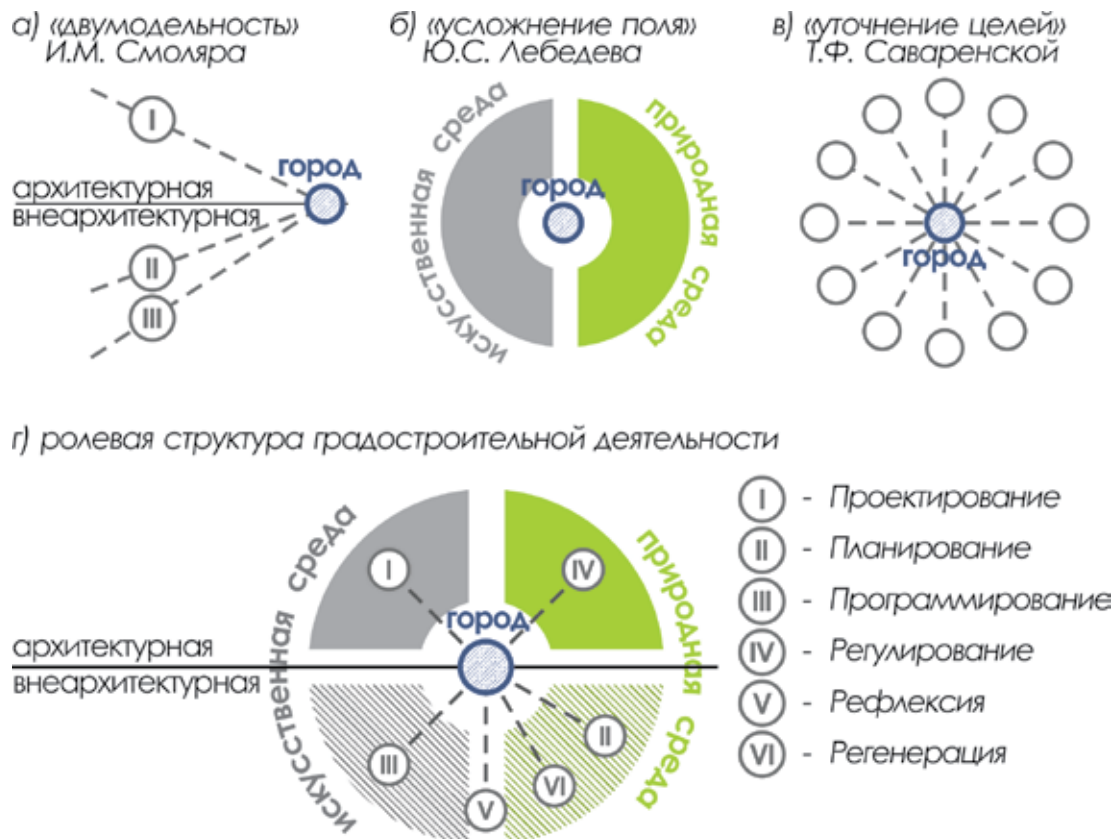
а) «двумодельность» И.М. Смоляра

б) «усложнение поля» Ю.С. Лебедева

в) «уточнение целей» Т.Ф. Саваренской

I

город

архитектурная

внеархитектурная

II

III

искусственная среда

город

природная среда

город

г) ролевая структура градостроительной деятельности

искусственная среда

I

город

IV

природная среда

архитектурная

внеархитектурная

III

V

VI

II

I - Проектирование

II - Планирование

III - Программирование

IV - Регулирование

V - Рефлексия

VI - Регенерация